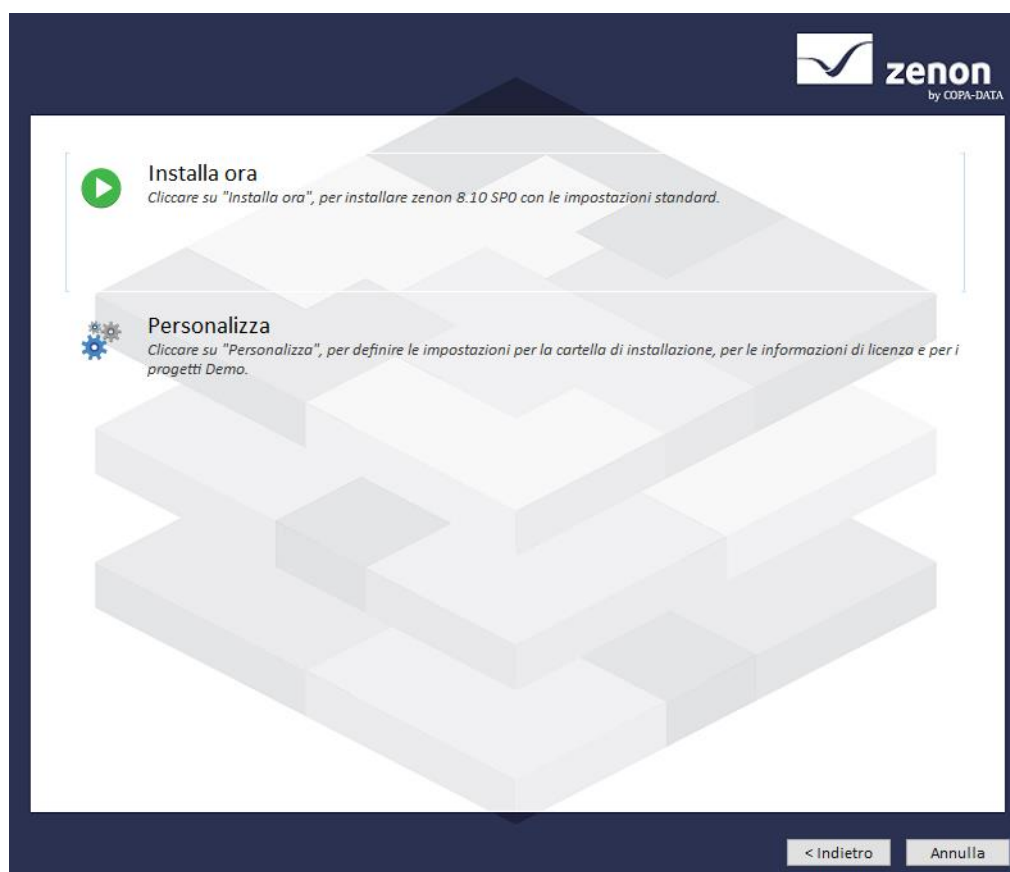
zenon
by COPA-DATA

Installa ora
Cliccare su "Installa ora", per installare zenon 8.10 SP0 con le impostazioni standard.

Personalizza
Cliccare su "Personalizza", per definire le impostazioni per la cartella di installazione, per le informazioni di licenza e per i progetti Demo.

< Indietro
Annulla